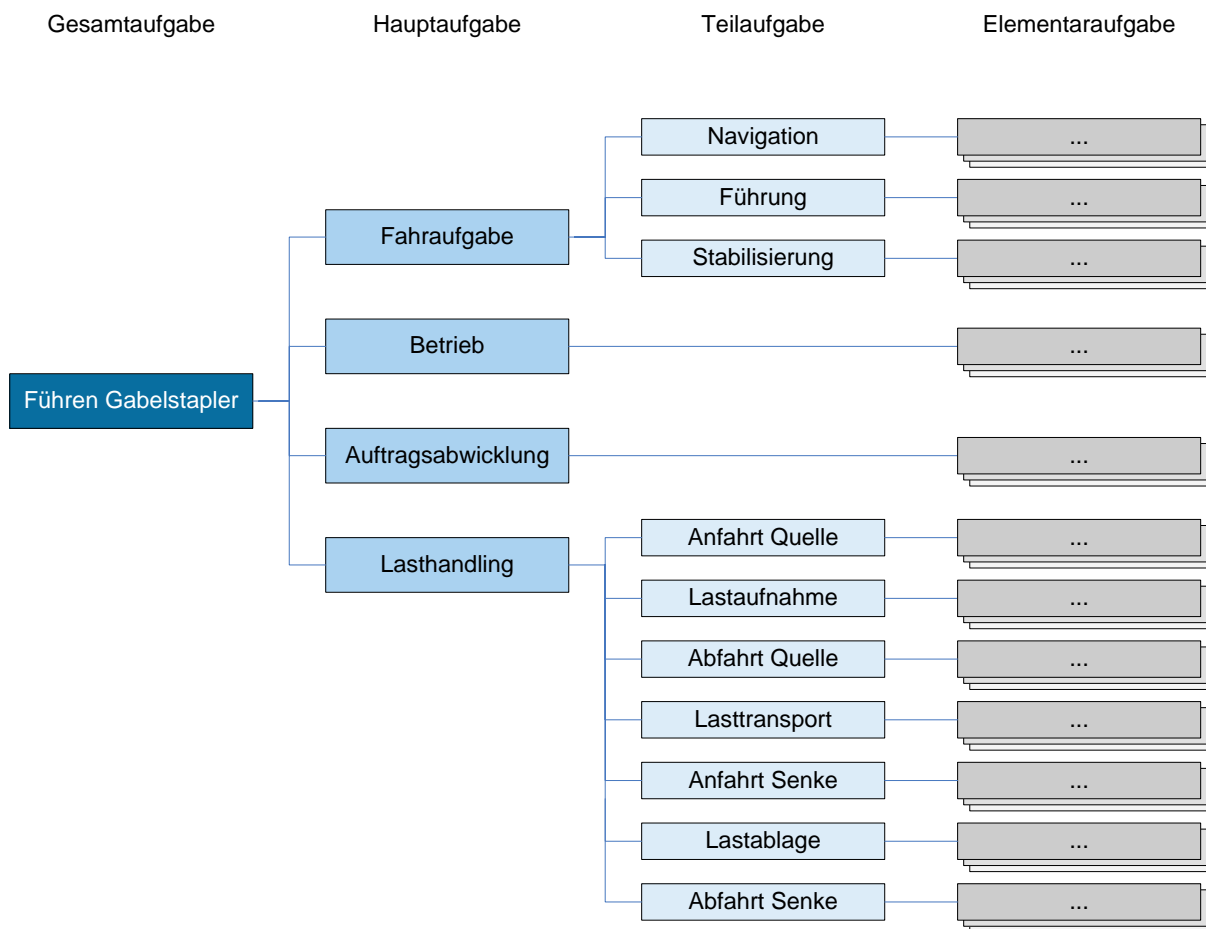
Gesamtaufgabe
Hauptaufgabe
Teilaufgabe
Elementaraufgabe

Führen Gabelstapler

Fahraufgabe
Navigation
...
Führung
...
Stabilisierung
...

Betrieb
...

Auftragsabwicklung
...

Lasthandling
Anfahrt Quelle
...
Lastaufnahme
...
Abfahrt Quelle
...
Lasttransport
...
Anfahrt Senke
...
Lastablage
...
Abfahrt Senke
...